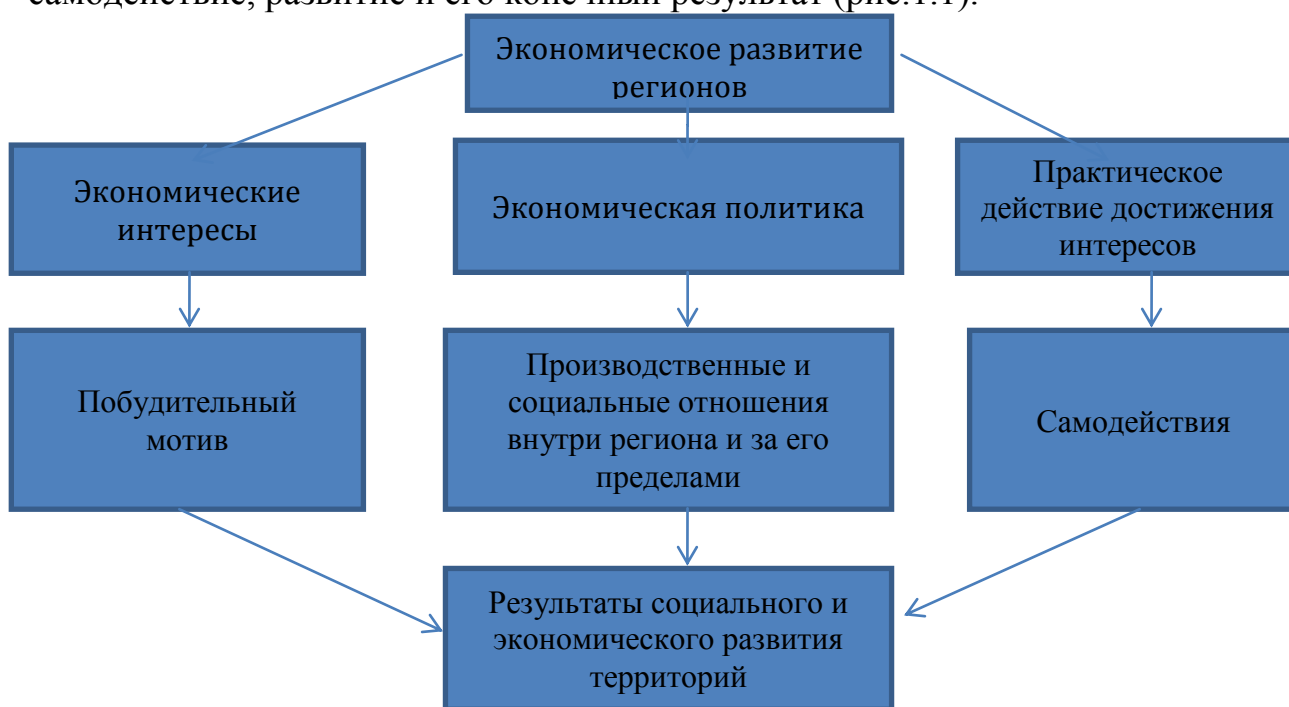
самодеятие, развитие и его конечный результат (рис.1.1).

Экономическое развитие регионов

Экономические интересы

Экономическая политика

Практическое действие достижения интересов

Побудительный мотив

Производственные и социальные отношения внутри региона и за его пределами

Самодействия

Результаты социального и экономического развития территорий